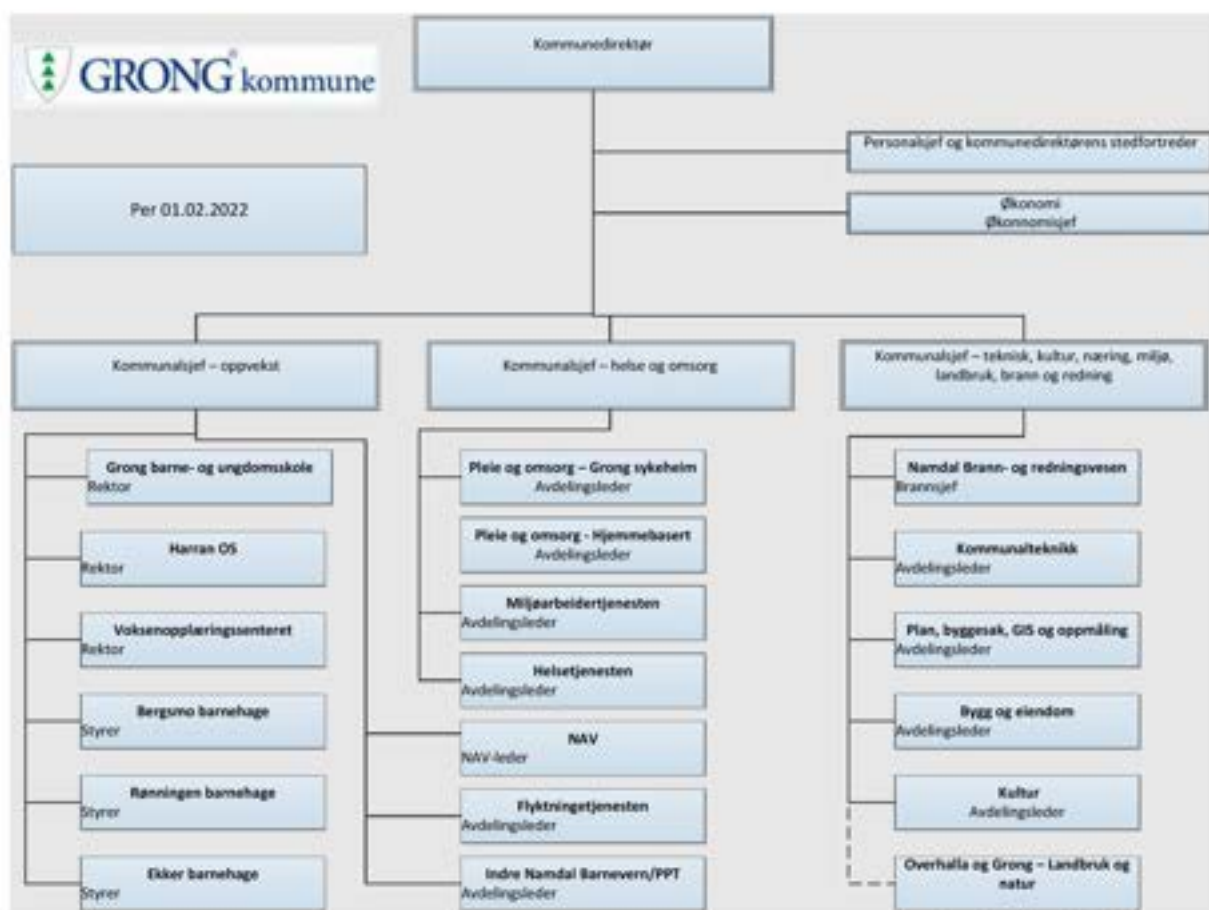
GRONG kommune

Kommunedirektør

Per 01.02.2022

Personalsjef og kommunedirektørens stedfortreder

Økonomi
Økonomisjef

Kommunalsjef – oppvekst

Kommunalsjef – helse og omsorg

Kommunalsjef – teknisk, kultur, næring, miljø, landbruk, brann og redning

Grong barne- og ungdomsskole
Rektor

Harran OS
Rektor

Voksenopplæringssenteret
Rektor

Bergsmo barnehage
Styrer

Rønningen barnehage
Styrer

Ekker barnehage
Styrer

Pleie og omsorg – Grong sykeheim
Avdelingsleder

Pleie og omsorg - Hjemmebasert
Avdelingsleder

Miljøarbeidertjenesten
Avdelingsleder

Helsetjenesten
Avdelingsleder

NAV
NAV-leder

Flyktningetjenesten
Avdelingsleder

Indre Namdal Barnevern/PPT
Avdelingsleder

Namdal Brann- og redningsvesen
Brannsjef

Kommunalteknikk
Avdelingsleder

Plan, byggesak, GIS og oppmåling
Avdelingsleder

Bygg og eiendom
Avdelingsleder

Kultur
Avdelingsleder

Overhalla og Grong – Landbruk og natur